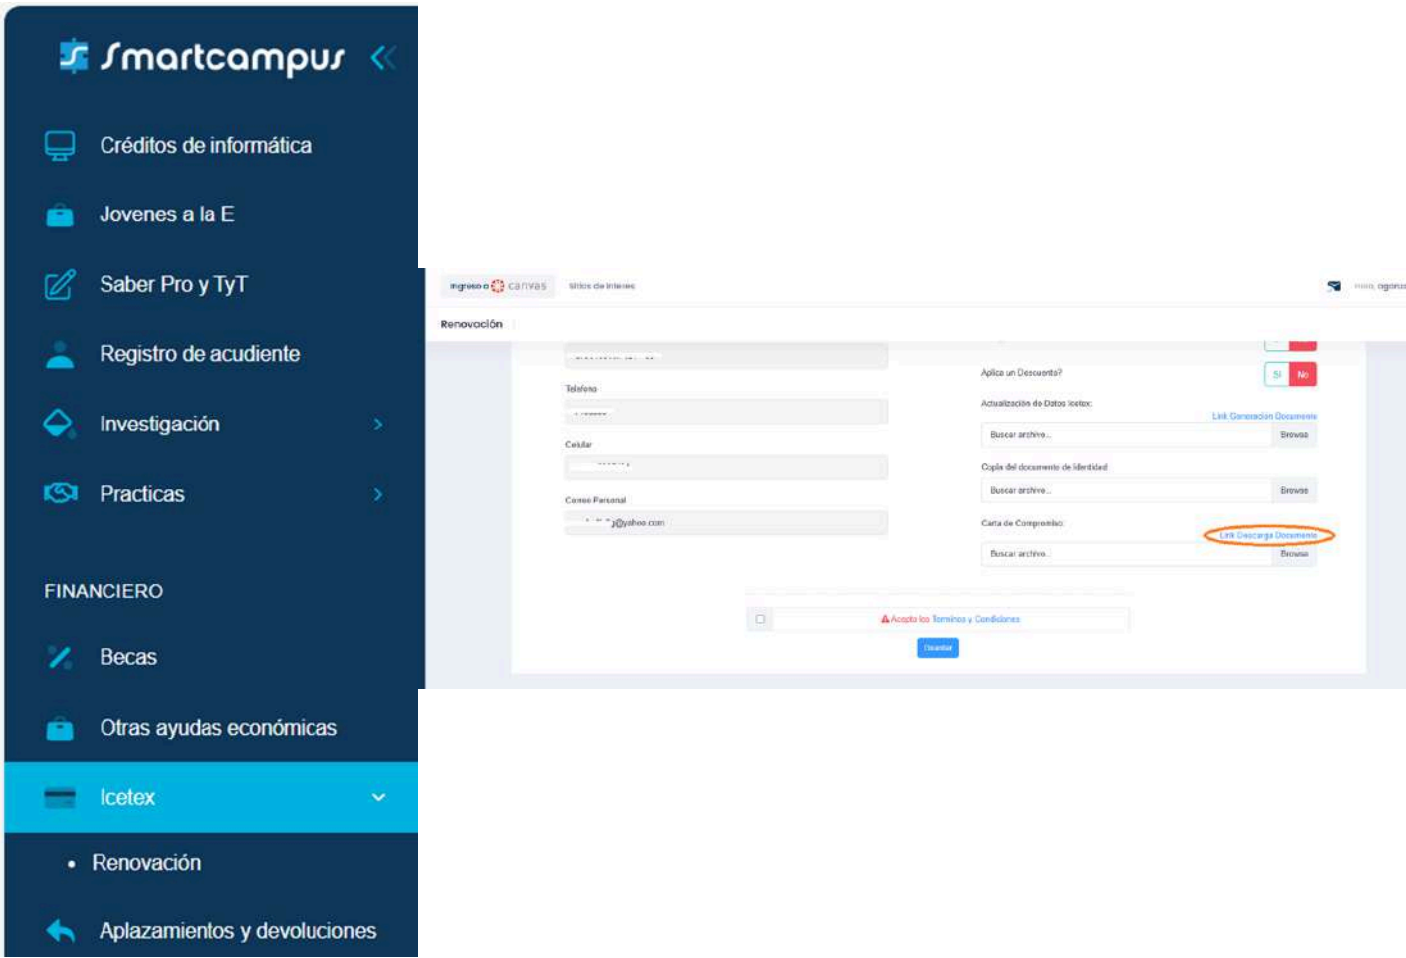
smartcampus

Créditos de informática

Jovenes a la E

Saber Pro y TyT

Registro de acudiente

Investigación

Practicas

FINANCIERO

Becas

Otras ayudas económicas

Icetex

Renovación

Aplazamientos y devoluciones

Ingreso a canvas Sitios de interes

Renovación

Telefono

Celular

Correo Personal

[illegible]@yahoo.com

Aplica un Descuento?

Si No

Actualización de Datos Icetex:

Link Generación Documento

Buscar archivo... Browse

Copia del documento de identidad

Buscar archivo... Browse

Carta de Compromiso:

Link Descarga Documento

Buscar archivo... Browse

Acepto los Terminos y Condiciones

Guardar